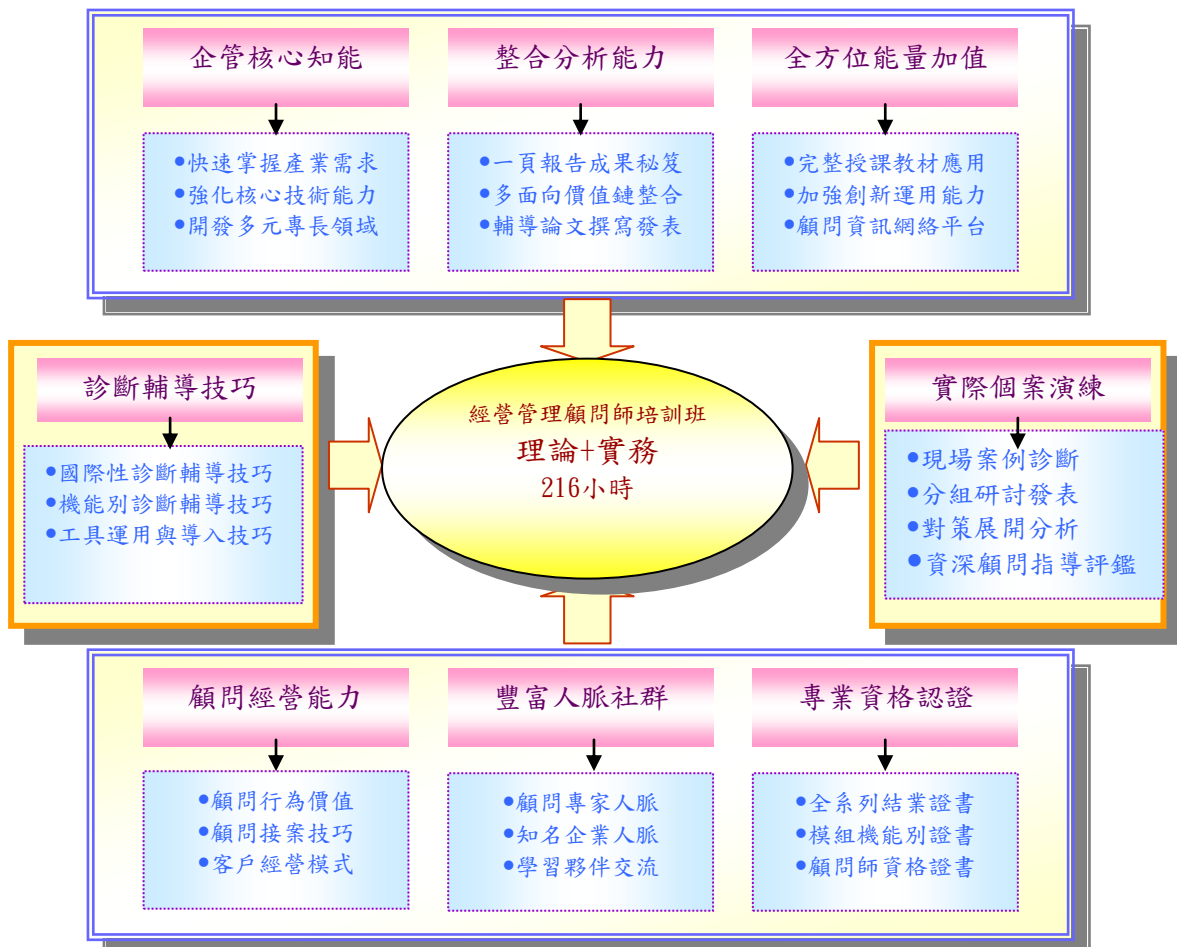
企管核心知能

●快速掌握產業需求
●強化核心技術能力
●開發多元專長領域

整合分析能力

●一頁報告成果秘笈
●多面向價值鏈整合
●輔導論文撰寫發表

全方位能量加值

●完整授課教材應用
●加強創新運用能力
●顧問資訊網絡平台

診斷輔導技巧

●國際性診斷輔導技巧
●機能別診斷輔導技巧
●工具運用與導入技巧

經營管理顧問師培訓班
理論+實務
216小時

實際個案演練

●現場案例診斷
●分組研討發表
●對策展開分析
●資深顧問指導評鑑

顧問經營能力

●顧問行為價值
●顧問接案技巧
●客戶經營模式

豐富人脈社群

●顧問專家人脈
●知名企業人脈
●學習夥伴交流

專業資格認證

●全系列結業證書
●模組機能別證書
●顧問師資格證書